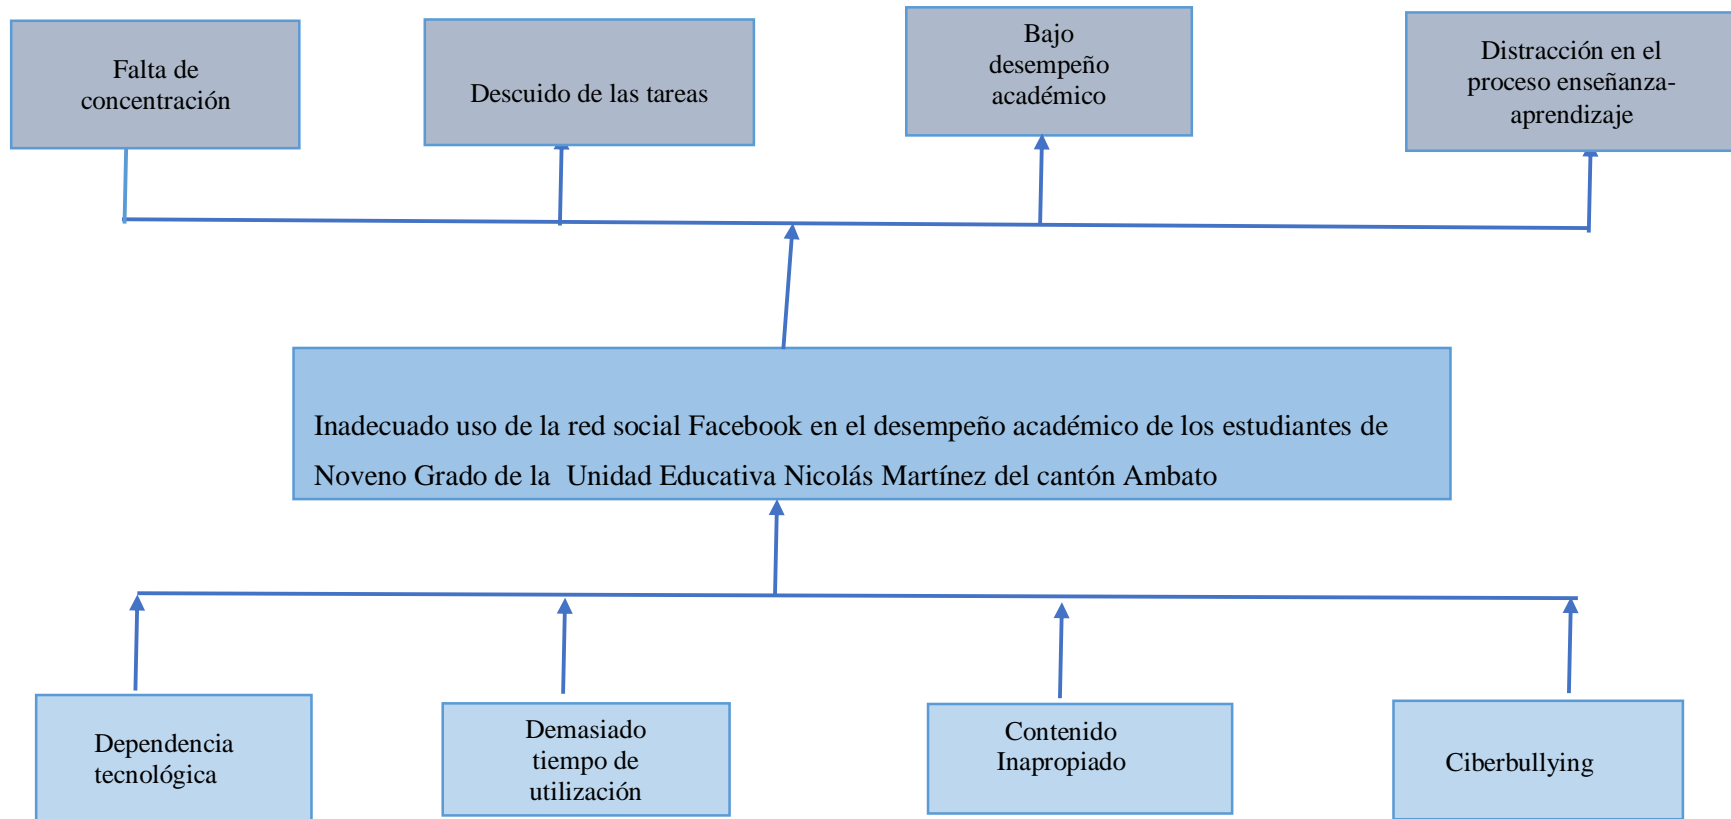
Falta de concentración

Descuido de las tareas

Bajo desempeño académico

Distracción en el proceso enseñanza-aprendizaje

Inadecuado uso de la red social Facebook en el desempeño académico de los estudiantes de Noveno Grado de la Unidad Educativa Nicolás Martínez del cantón Ambato

Dependencia tecnológica

Demasiado tiempo de utilización

Contenido Inapropiado

Ciberbullying